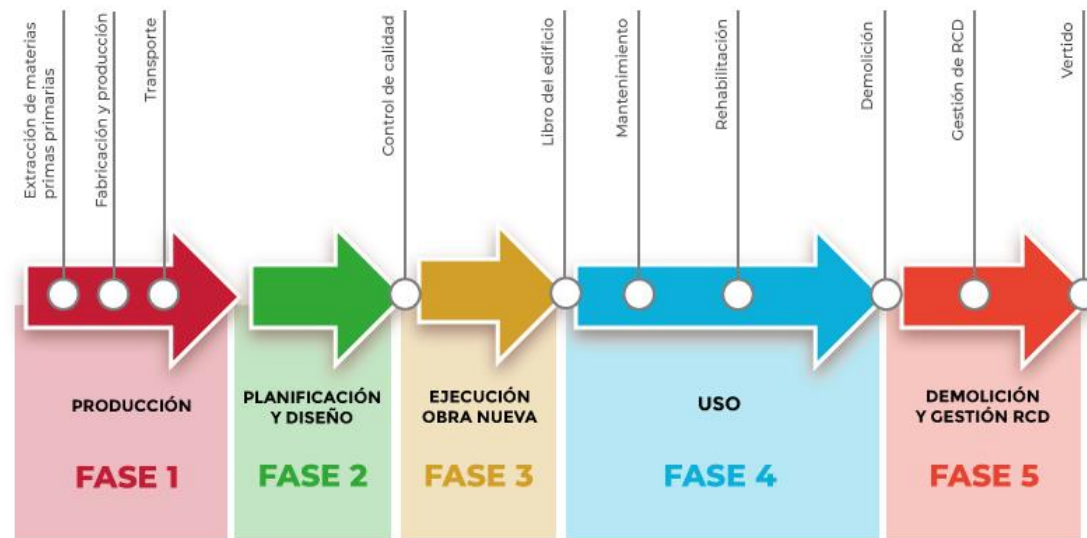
Extracción de materias primas primarias

Fabricación y producción

Transporte

Control de calidad

Libro del edificio

Mantenimiento

Rehabilitación

Demolición

Gestión de RCD

Vertido

PRODUCCIÓN

FASE 1

PLANIFICACIÓN Y DISEÑO

FASE 2

EJECUCIÓN OBRA NUEVA

FASE 3

USO

FASE 4

DEMOLICIÓN Y GESTIÓN RCD

FASE 5